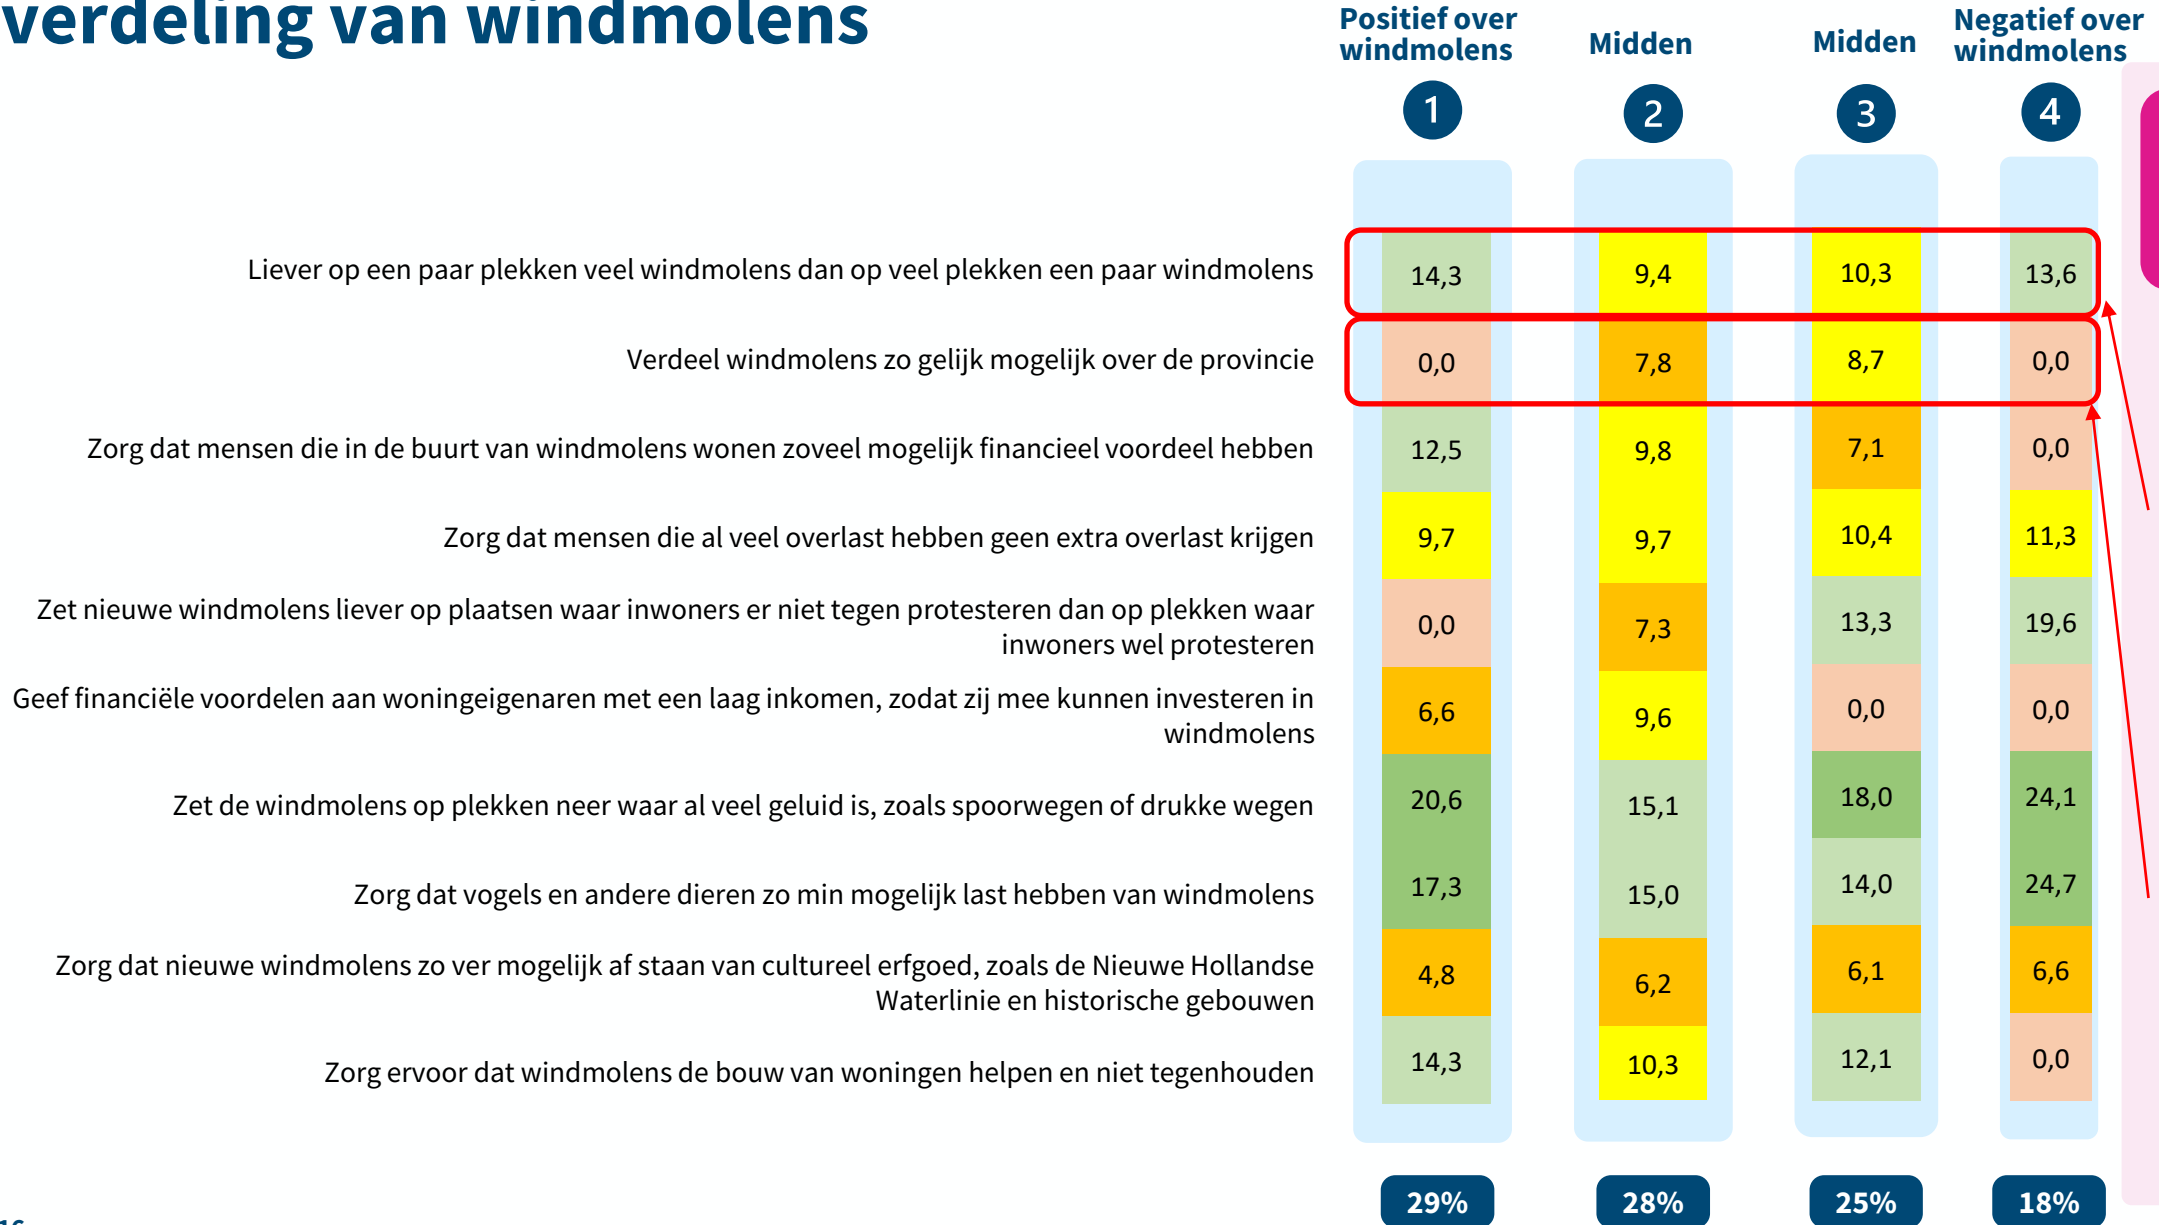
verdeling van windmolens

| | Positief over windmolens 1 | Midden 2 | Midden 3 | Negatief over windmolens 4 |
|---|---|---|---|---|
| Liever op een paar plekken veel windmolens dan op veel plekken een paar windmolens | 14,3 | 9,4 | 10,3 | 13,6 |
| Verdeel windmolens zo gelijk mogelijk over de provincie | 0,0 | 7,8 | 8,7 | 0,0 |
| Zorg dat mensen die in de buurt van windmolens wonen zoveel mogelijk financieel voordeel hebben | 12,5 | 9,8 | 7,1 | 0,0 |
| Zorg dat mensen die al veel overlast hebben geen extra overlast krijgen | 9,7 | 9,7 | 10,4 | 11,3 |
| Zet nieuwe windmolens liever op plaatsen waar inwoners er niet tegen protesteren dan op plekken waar inwoners wel protesteren | 0,0 | 7,3 | 13,3 | 19,6 |
| Geef financiële voordelen aan woningeigenaren met een laag inkomen, zodat zij mee kunnen investeren in windmolens | 6,6 | 9,6 | 0,0 | 0,0 |
| Zet de windmolens op plekken neer waar al veel geluid is, zoals spoorwegen of drukke wegen | 20,6 | 15,1 | 18,0 | 24,1 |
| Zorg dat vogels en andere dieren zo min mogelijk last hebben van windmolens | 17,3 | 15,0 | 14,0 | 24,7 |
| Zorg dat nieuwe windmolens zo ver mogelijk af staan van cultureel erfgoed, zoals de Nieuwe Hollandse Waterlinie en historische gebouwen | 4,8 | 6,2 | 6,1 | 6,6 |
| Zorg ervoor dat windmolens de bouw van woningen helpen en niet tegenhouden | 14,3 | 10,3 | 12,1 | 0,0 |
| | 29% | 28% | 25% | 18% |

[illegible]